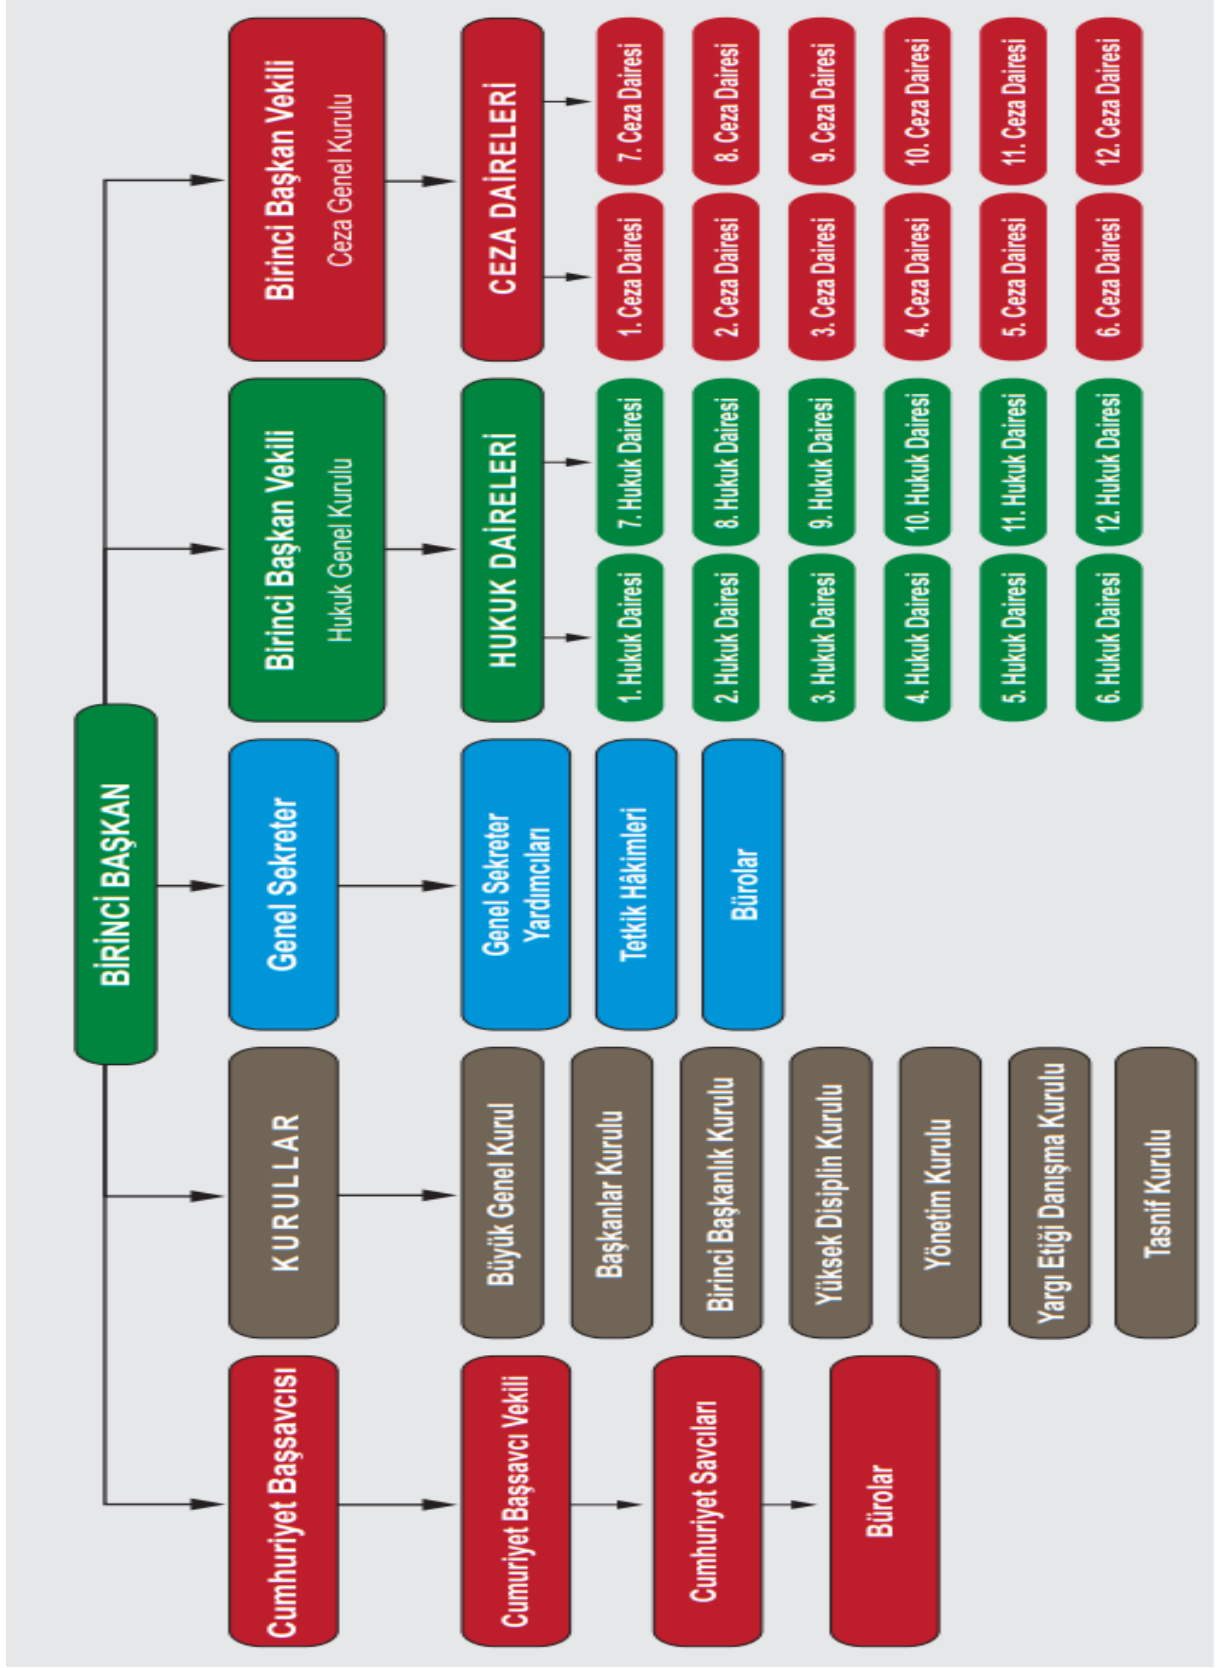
BİRİNCİ BAŞKAN

Birinci Başkan Vekili
Ceza Genel Kurulu

CEZA DAİRELERİ

1. Ceza Dairesi
2. Ceza Dairesi
3. Ceza Dairesi
4. Ceza Dairesi
5. Ceza Dairesi
6. Ceza Dairesi
7. Ceza Dairesi
8. Ceza Dairesi
9. Ceza Dairesi
10. Ceza Dairesi
11. Ceza Dairesi
12. Ceza Dairesi

Birinci Başkan Vekili
Hukuk Genel Kurulu

HUKUK DAİRELERİ

1. Hukuk Dairesi
2. Hukuk Dairesi
3. Hukuk Dairesi
4. Hukuk Dairesi
5. Hukuk Dairesi
6. Hukuk Dairesi
7. Hukuk Dairesi
8. Hukuk Dairesi
9. Hukuk Dairesi
10. Hukuk Dairesi
11. Hukuk Dairesi
12. Hukuk Dairesi

Genel Sekreter

Genel Sekreter Yardımcıları
Tetkik Hâkimleri
Bürolar

KURULLAR

Büyük Genel Kurul
Başkanlar Kurulu
Birinci Başkanlık Kurulu
Yüksek Disiplin Kurulu
Yönetim Kurulu
Yargı Etiği Danışma Kurulu
Tasnif Kurulu

Cumhuriyet Başsavcısı
Cumuriyet Başsavcı Vekili
Cumhuriyet Savcıları
Bürolar